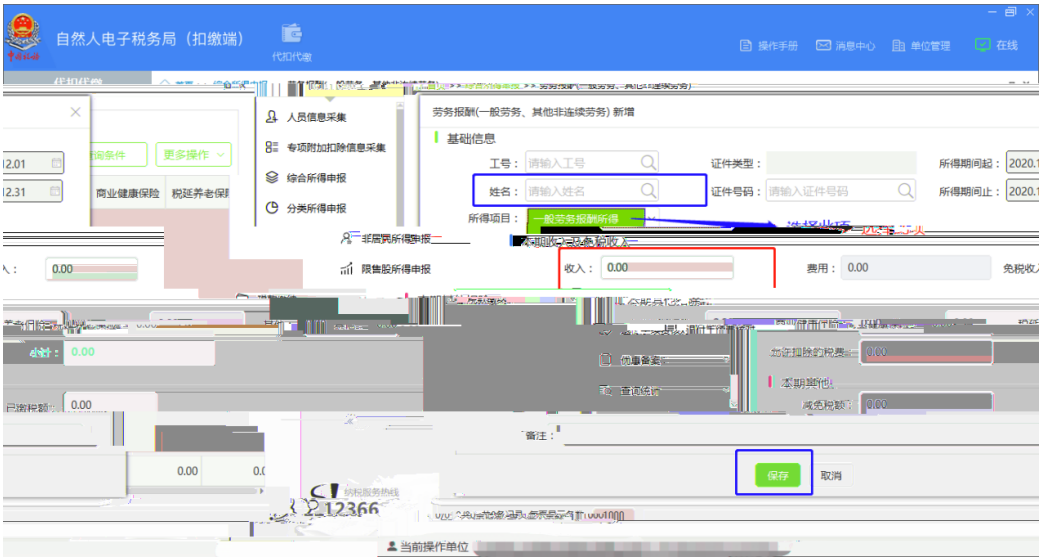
自然人电子税务局（扣缴端）

代扣代缴

操作手册　消息中心　单位管理　在线

人员信息采集
专项附加扣除信息采集
综合所得申报
分类所得申报
非居民所得申报
限售股所得申报

12.01
12.31
更多操作
商业健康保险　税延养老保险

劳务报酬(一般劳务、其他非连续劳务) 新增

基础信息

工号：请输入工号
证件类型：
所得期间起：2020.1
姓名：请输入姓名
证件号码：请输入证件号码
所得期间止：2020.1
所得项目：一般劳务报酬所得
选择此项

本期收入及免税收入

入：0.00
收入：0.00
费用：0.00
免税收入

计：0.00

已缴税额：0.00

准予扣除的捐赠额：0.00

本期其他
减免税额：0.00

备注：

0.00　0.0

保存　取消

纳税服务热线
12366

当前操作单位